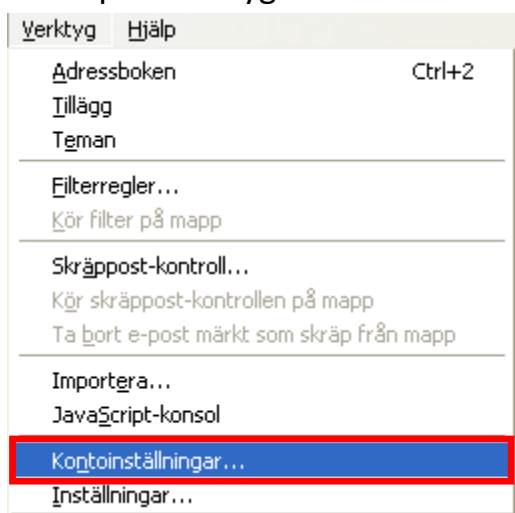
Verktyg Hjälp

Adressboken Ctrl+2
Tillägg
Teman

Filterregler...
Kör filter på mapp

Skräppost-kontroll...
Kör skräppost-kontrollen på mapp
Ta bort e-post märkt som skräp från mapp

Importera...
JavaScript-konsol

Kontoinställningar...
Inställningar...